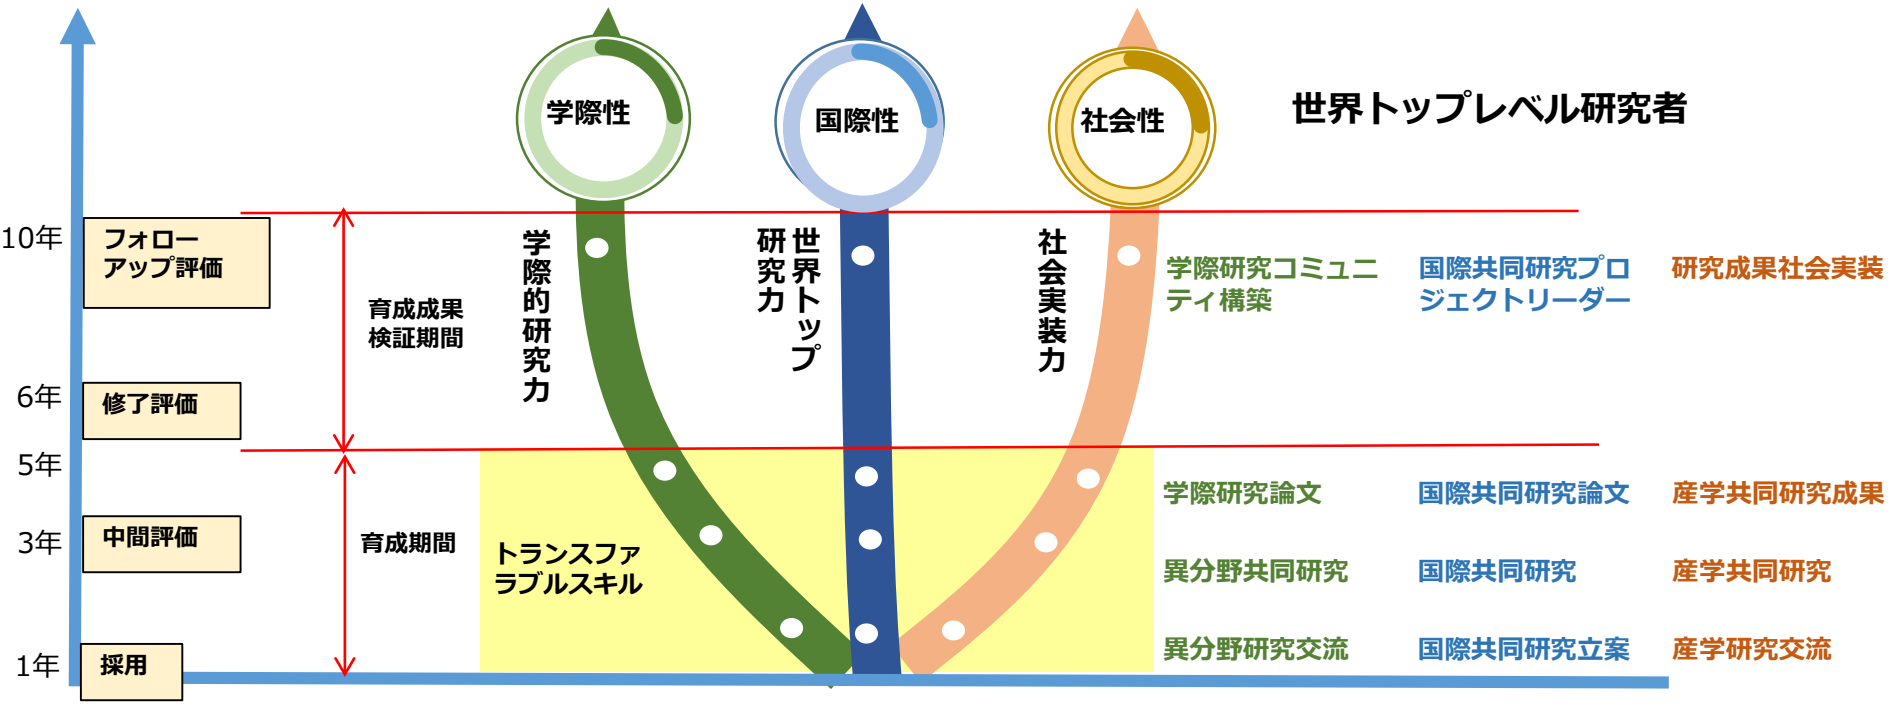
学際性

国際性

社会性

世界トップレベル研究者

10年

フォローアップ評価

育成成果検証期間

学際的研究力

世界トップ研究力

社会実装力

学際研究コミュニティ構築

国際共同研究プロジェクトリーダー

研究成果社会実装

6年

修了評価

5年

学際研究論文

国際共同研究論文

産学共同研究成果

3年

中間評価

育成期間

トランスファラブルスキル

異分野共同研究

国際共同研究

産学共同研究

1年

採用

異分野研究交流

国際共同研究立案

産学研究交流